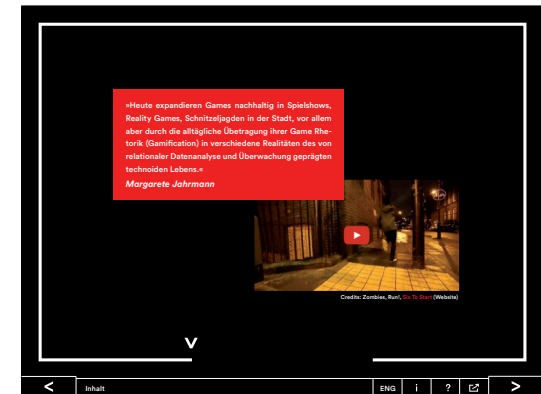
»Heute expandieren Games nachhaltig in Spielshows, Reality Games, Schnitzeljagden in der Stadt, vor allem aber durch die alltägliche Übetragung ihrer Game Rhetorik (Gamification) in verschiedene Realitäten des von relationaler Datenanalyse und Überwachung geprägten technoiden Lebens.«

Margarete Jahrmann

Credits: Zombies, Run!, Six To Start (Website)

V

<

Inhalt

ENG

i

?

>